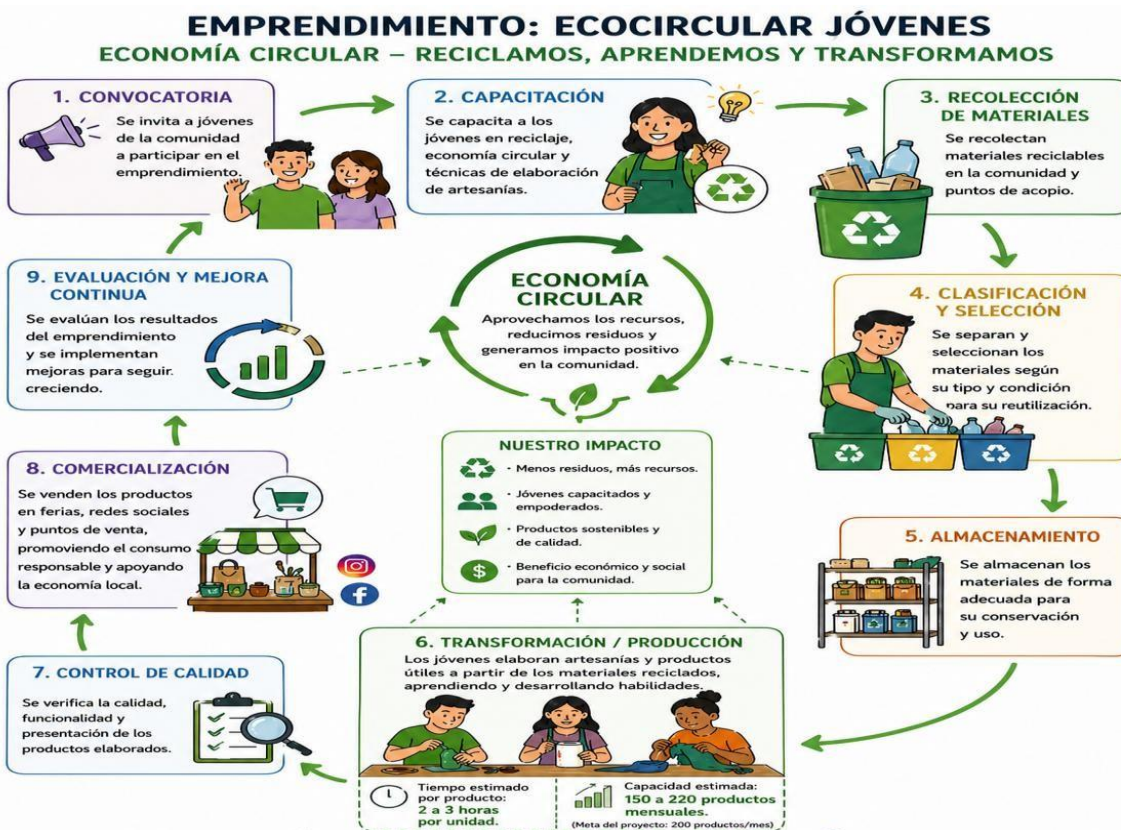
EMPRENDIMIENTO: ECOCIRCULAR JÓVENES
ECONOMÍA CIRCULAR – RECICLAMOS, APRENDEMOS Y TRANSFORMAMOS

1. CONVOCATORIA
Se invita a jóvenes de la comunidad a participar en el emprendimiento.

2. CAPACITACIÓN
Se capacita a los jóvenes en reciclaje, economía circular y técnicas de elaboración de artesanías.

3. RECOLECCIÓN DE MATERIALES
Se recolectan materiales reciclables en la comunidad y puntos de acopio.

9. EVALUACIÓN Y MEJORA CONTINUA
Se evalúan los resultados del emprendimiento y se implementan mejoras para seguir. creciendo.

ECONOMÍA CIRCULAR
Aprovechamos los recursos, reducimos residuos y generamos impacto positivo en la comunidad.

4. CLASIFICACIÓN Y SELECCIÓN
Se separan y seleccionan los materiales según su tipo y condición para su reutilización.

8. COMERCIALIZACIÓN
Se venden los productos en ferias, redes sociales y puntos de venta, promoviendo el consumo responsable y apoyando la economía local.

NUESTRO IMPACTO
· Menos residuos, más recursos.
· Jóvenes capacitados y empoderados.
· Productos sostenibles y de calidad.
· Beneficio económico y social para la comunidad.

5. ALMACENAMIENTO
Se almacenan los materiales de forma adecuada para su conservación y uso.

7. CONTROL DE CALIDAD
Se verifica la calidad, funcionalidad y presentación de los productos elaborados.

6. TRANSFORMACIÓN / PRODUCCIÓN
Los jóvenes elaboran artesanías y productos útiles a partir de los materiales reciclados, aprendiendo y desarrollando habilidades.

Tiempo estimado por producto: 2 a 3 horas por unidad.

Capacidad estimada: 150 a 220 productos mensuales.
(Meta del proyecto: 200 productos/mes)